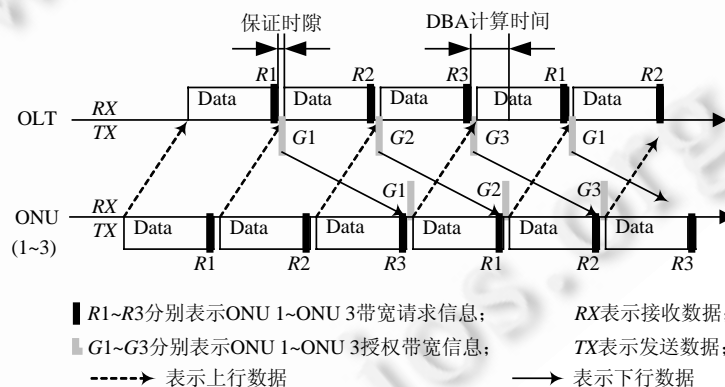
保证时隙

DBA计算时间

$R1$ $R2$ $R3$ $R1$ $R2$

OLT $RX$ $TX$

Data Data Data Data Data

$G1$ $G2$ $G3$ $G1$

$G1$ $G2$ $G3$

ONU (1~3) $RX$ $TX$

Data Data Data Data Data Data

$R1$ $R2$ $R3$ $R1$ $R2$ $R3$

$R1$~$R3$分别表示ONU 1~ONU 3带宽请求信息；

$G1$~$G3$分别表示ONU 1~ONU 3授权带宽信息；

表示上行数据

$RX$表示接收数据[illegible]

$TX$表示发送数据；

表示下行数据